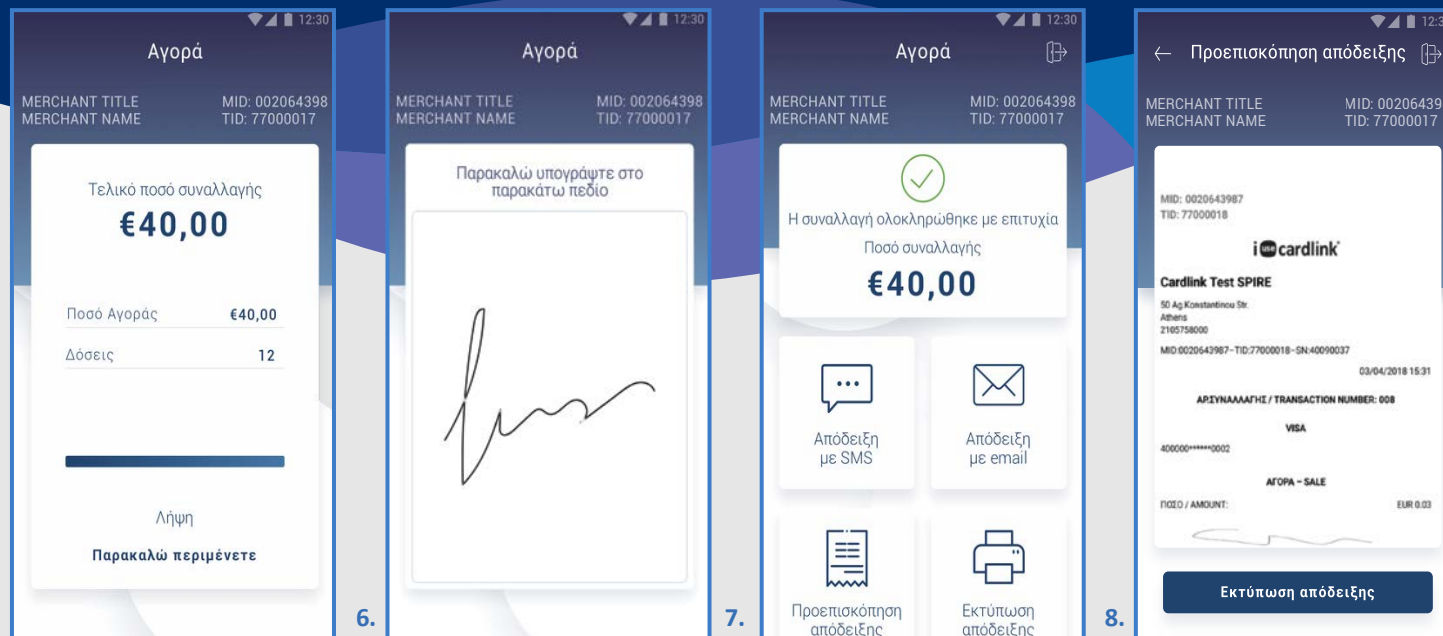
12:30
Αγορά
MERCHANT TITLE
MERCHANT NAME
MID: 002064398
TID: 77000017
Τελικό ποσό συναλλαγής
€40,00
Ποσό Αγοράς €40,00
Δόσεις 12
Λήψη
Παρακαλώ περιμένετε

6.

12:30
Αγορά
MERCHANT TITLE
MERCHANT NAME
MID: 002064398
TID: 77000017
Παρακαλώ υπογράψτε στο παρακάτω πεδίο

7.

12:30
Αγορά
MERCHANT TITLE
MERCHANT NAME
MID: 002064398
TID: 77000017
Η συναλλαγή ολοκληρώθηκε με επιτυχία
Ποσό συναλλαγής
€40,00
Απόδειξη με SMS
Απόδειξη με email
Προεπισκόπηση απόδειξης
Εκτύπωση απόδειξης

8.

12:3
Προεπισκόπηση απόδειξης
MERCHANT TITLE
MERCHANT NAME
MID: 00206439
TID: 77000017
MID: 0020643987
TID: 77000018
i cardlink
Cardlink Test SPIRE
50 Ag.Konstantinou Str.
Athens
2105758000
MID:0020643987-TID:77000018-SN:40090037
03/04/2018 15:31
ΑΡ.ΣΥΝΑΛΛΑΓΗΣ / TRANSACTION NUMBER: 008
VISA
400000******0002
ΑΓΟΡΑ - SALE
ΠΟΣΟ / AMOUNT: EUR 0.03
Εκτύπωση απόδειξης